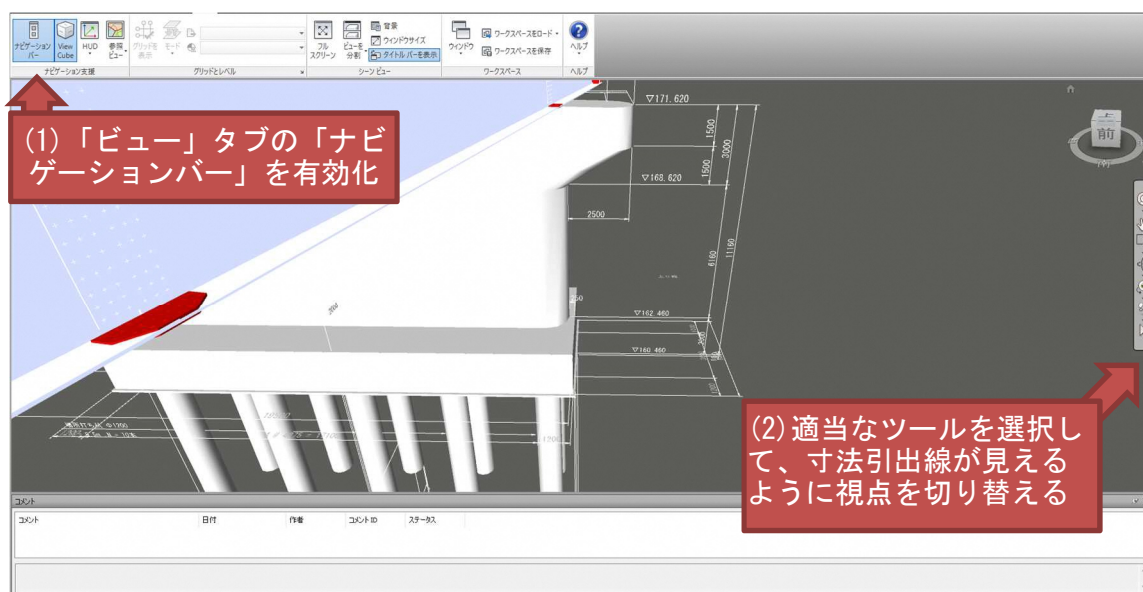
ナビゲーションバー View Cube HUD 参照ビュー グリッドを表示 モード フルスクリーン ビューを分割 背景 ウィンドウサイズ タイトルバーを表示 ウィンドウ ワークスペースをロード ワークスペースを保存 ヘルプ

ナビゲーション支援 グリッドとレベル シーンビュー ワークスペース ヘルプ

(1)「ビュー」タブの「ナビゲーションバー」を有効化

▽171.620

1500

3000

1500

▽168.620

2500

6160

11160

250

▽162.460

▽160.460

1200

前

(2)適当なツールを選択して、寸法引出線が見えるように視点を切り替える

コメント

コメント 日付 作者 コメントID ステータス